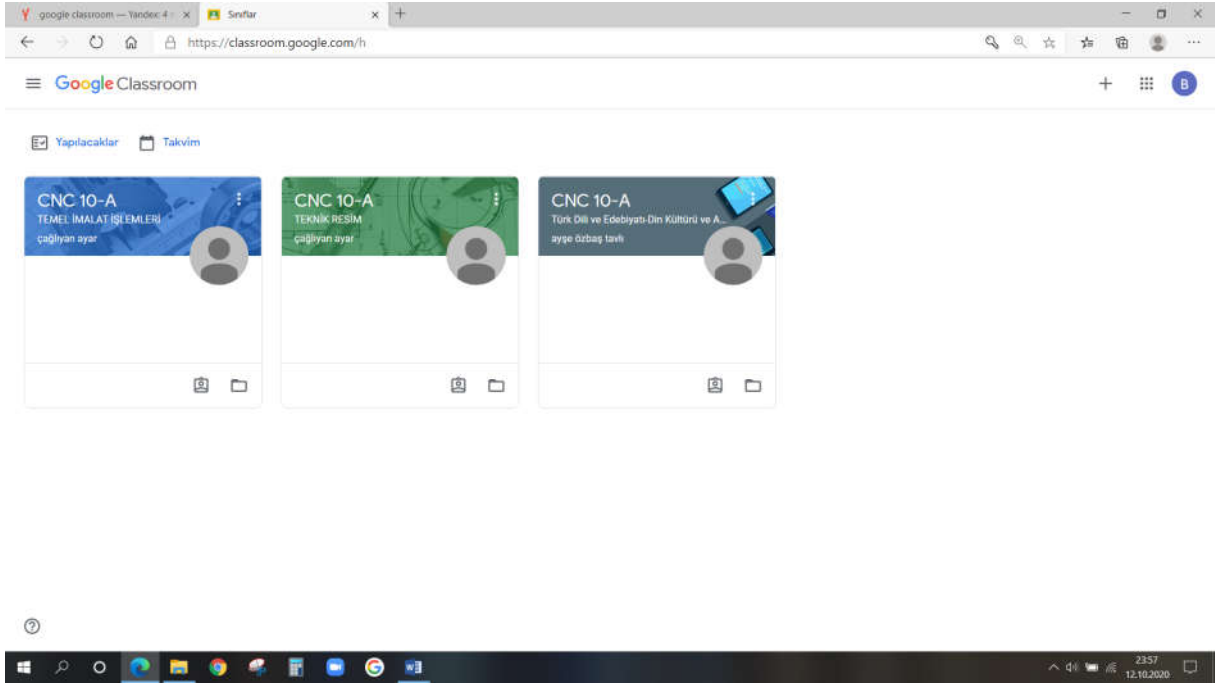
google classroom — Yandex: 4 ×
Sınıflar ×
+
https://classroom.google.com/h

Google Classroom

B

Yapılacaklar
Takvim

CNC 10-A
TEMEL İMALAT İŞLEMLERİ
çağlıyan ayar

CNC 10-A
TEKNİK RESİM
çağlıyan ayar

CNC 10-A
Türk Dili ve Edebiyatı-Din Kültürü ve A...
ayşe özbaş tavlı

23:57
12.10.2020